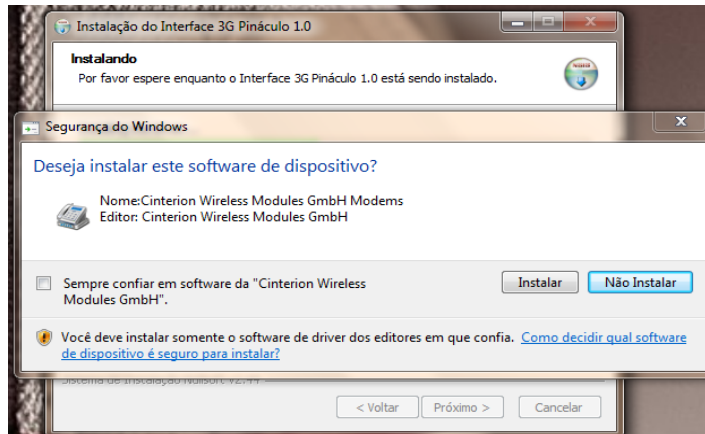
Instalação do Interface 3G Pináculo 1.0

Instalando
Por favor espere enquanto o Interface 3G Pináculo 1.0 está sendo instalado.

Segurança do Windows

Deseja instalar este software de dispositivo?

Nome:Cinterion Wireless Modules GmbH Modems
Editor: Cinterion Wireless Modules GmbH

Sempre confiar em software da "Cinterion Wireless Modules GmbH".

Instalar

Não Instalar

Você deve instalar somente o software de driver dos editores em que confia. Como decidir qual software de dispositivo é seguro para instalar?

Sistema de Instalação Nullsoft v2.44

< Voltar

Próximo >

Cancelar